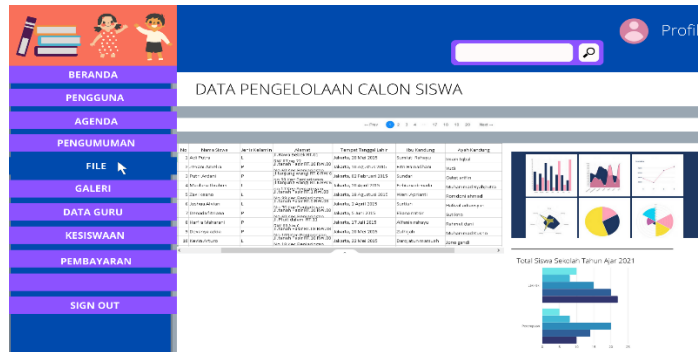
BERANDA
PENGGUNA
AGENDA
PENGUMUMAN
FILE
GALERI
DATA GURU
KESISWAAN
PEMBAYARAN
SIGN OUT

Profi

DATA PENGELOLAAN CALON SISWA

« Prev 1 2 3 4 ... 17 18 19 20 Next »

| No | Nama Siswa | Jenis Kelamin | Alamat | Tempat Tanggal Lahir | Ibu Kandung | Ayah Kandung |
|---|---|---|---|---|---|---|
| 1 | Adi Prima | L | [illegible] | Jakarta, 20 Mei 2015 | Sundari Rahayu | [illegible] |
| 2 | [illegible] | P | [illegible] | Jakarta, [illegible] 2015 | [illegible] | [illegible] |
| 3 | Putri Ardani | P | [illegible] | Jakarta, 02 Februari 2015 | Sundari | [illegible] |
| 4 | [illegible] | P | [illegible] | Jakarta, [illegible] 2015 | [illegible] | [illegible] |
| 5 | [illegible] | L | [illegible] | Jakarta, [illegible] 2015 | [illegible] | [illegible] |
| 6 | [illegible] | L | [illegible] | Jakarta, 2 April 2015 | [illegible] | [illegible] |
| 7 | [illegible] | P | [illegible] | Jakarta, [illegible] 2015 | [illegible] | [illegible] |
| 8 | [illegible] | P | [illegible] | Jakarta, 27 Juli 2015 | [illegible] | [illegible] |
| 9 | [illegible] | P | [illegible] | Jakarta, 20 Mei 2015 | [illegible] | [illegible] |
| 10 | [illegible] | P | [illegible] | Jakarta, 12 Mei 2015 | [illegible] | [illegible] |

Total Siswa Sekolah Tahun Ajar 2021